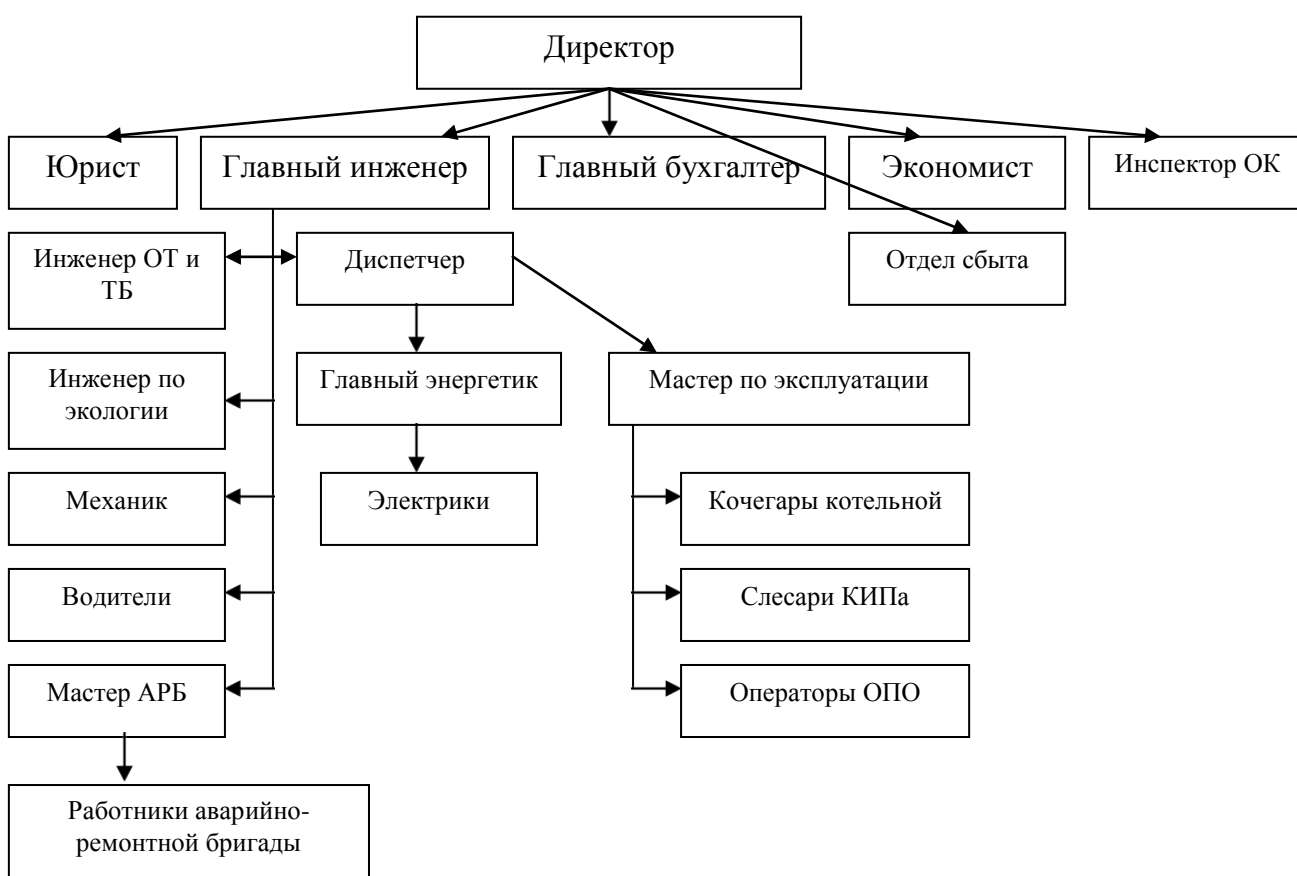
Директор

Юрист

Главный инженер

Главный бухгалтер

Экономист

Инспектор ОК

Инженер ОТ и ТБ

Диспетчер

Отдел сбыта

Инженер по экологии

Главный энергетик

Мастер по эксплуатации

Механик

Электрики

Кочегары котельной

Водители

Слесари КИПа

Мастер АРБ

Операторы ОПО

Работники аварийно-ремонтной бригады